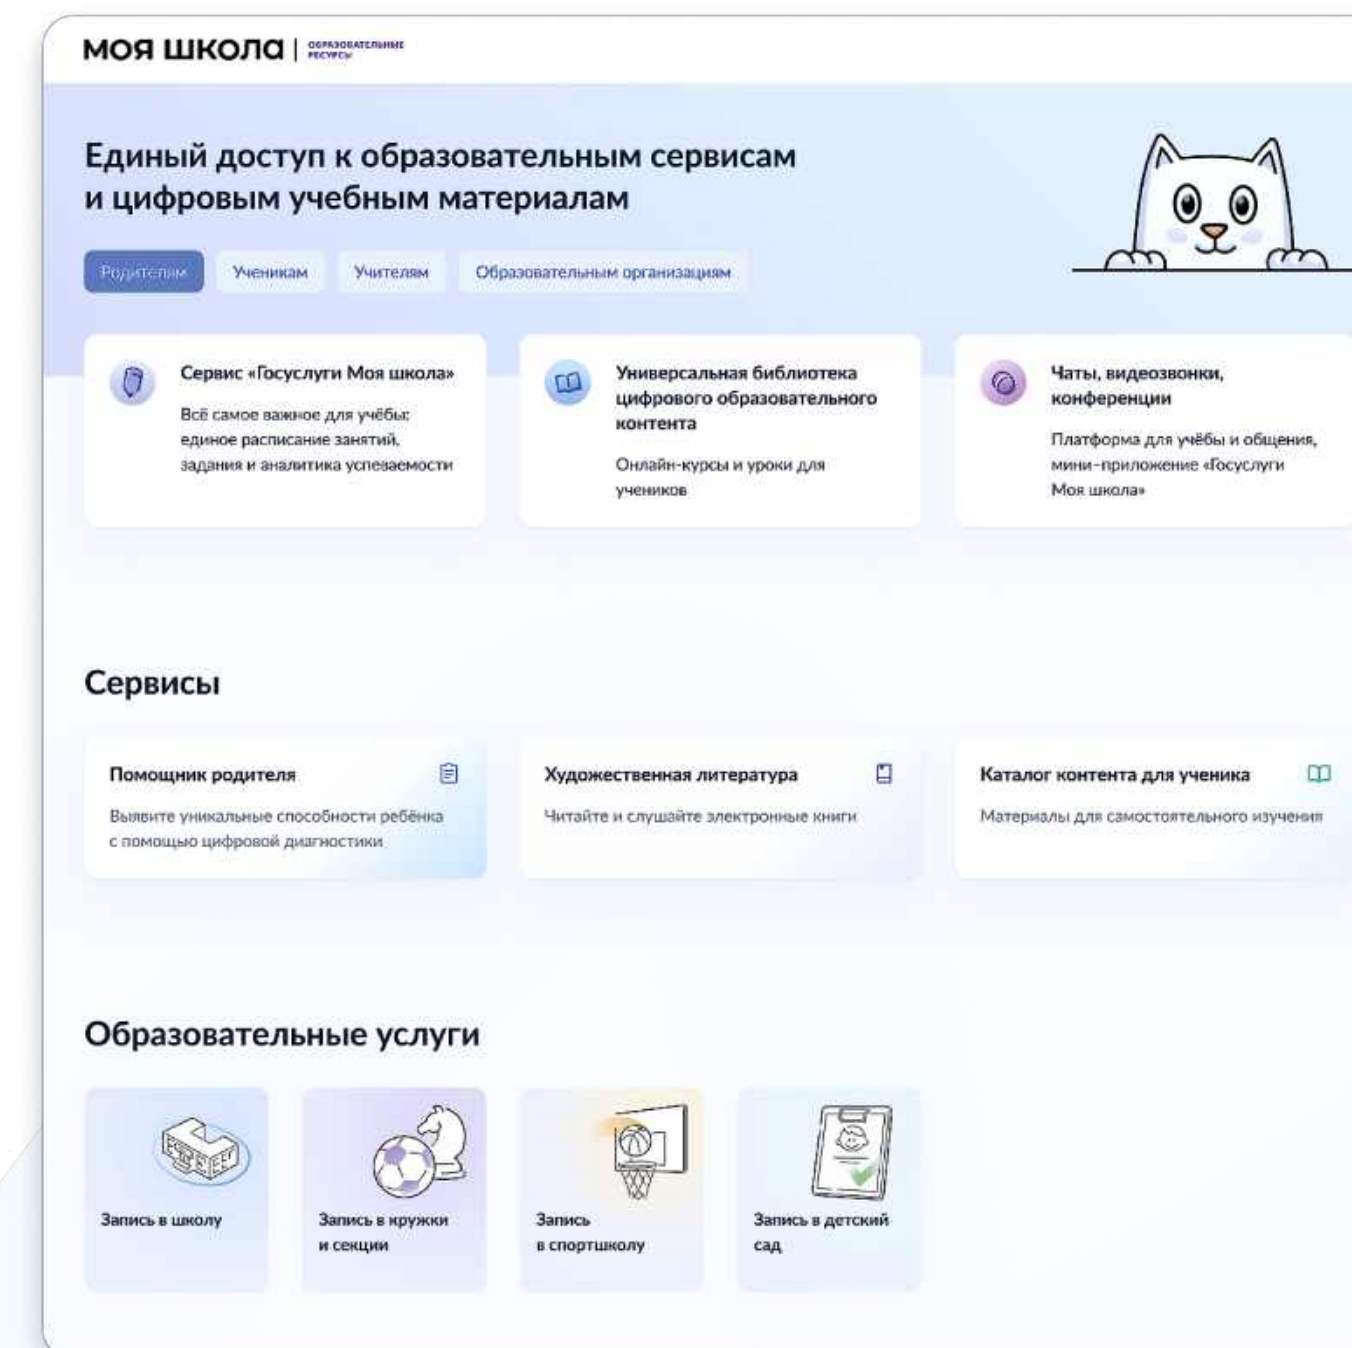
МОЯ ШКОЛА | ОБРАЗОВАТЕЛЬНЫЕ РЕСУРСЫ

Единый доступ к образовательным сервисам и цифровым учебным материалам

Родителям Ученикам Учителям Образовательным организациям

Сервис «Госуслуги Моя школа»
Всё самое важное для учёбы: единое расписание занятий, задания и аналитика успеваемости

Универсальная библиотека цифрового образовательного контента
Онлайн-курсы и уроки для учеников

Чаты, видеозвонки, конференции
Платформа для учёбы и общения, мини-приложение «Госуслуги Моя школа»

Сервисы

Помощник родителя
Выявите уникальные способности ребёнка с помощью цифровой диагностики

Художественная литература
Читайте и слушайте электронные книги

Каталог контента для ученика
Материалы для самостоятельного изучения

Образовательные услуги

Запись в школу

Запись в кружки и секции

Запись в спортшколу

Запись в детский сад